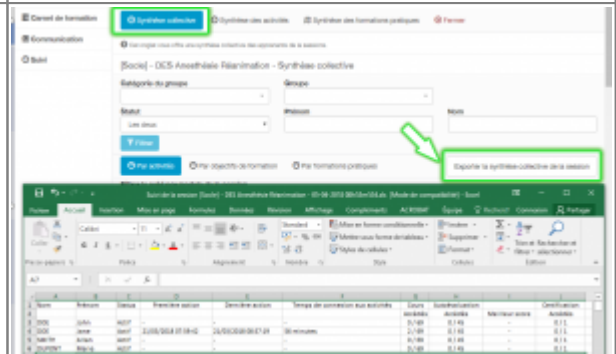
Carnet de formation
Communication
Suivi

Synthèse collective
Synthèse des activités
Synthèse des formations pratiques
Fermer

Vous pouvez consulter la synthèse collective des apprenants de la session

[Socle] - DES Anesthésie Réanimation - Synthèse collective

Catégorie du groupe
Groupe
Statut
Les deux
Prénom
Nom
Filtrer

Par activités
Par objectifs de formation
Par formations pratiques

Exporter la synthèse collective de la session

Suivi de la session [Socle] - DES Anesthésie Réanimation - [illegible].xls [Mode de compatibilité] - Excel

Fichier Accueil Insertion Mise en page Formules Données Révision Affichage Compléments ACROBAT Équipe Rechercher Connexion Partager

Coller
Calibri
11
Standard
Mise en forme conditionnelle
Mettre sous forme de tableau
Styles de cellules
Insérer
Supprimer
Format
Trier et filtrer
Rechercher et sélectionner
Presse-papiers
Police
Alignement
Nombre
Style
Cellules
Édition

A7

| | A | B | C | D | E | F | G | H | I | J |
|---|---|---|---|---|---|---|---|---|---|---|
| 1 | Nom | Prénom | Statut | Première action | Dernière action | Temps de connexion aux activités | Cours | Autoévaluation | Meilleur score | Certification |
| 2 | | | | | | | Activités | Activités | | Activités |
| 3 | DOE | John | ACTIF | - | - | - | 0 / 49 | 0 / 41 | - | 0 / 1 |
| 4 | DOE | Jane | ACTIF | 21/03/2018 07:09:42 | 21/03/2018 08:57:24 | 30 minutes | 2 / 49 | 0 / 41 | - | 0 / 1 |
| 5 | SMITH | Adam | ACTIF | - | - | - | 0 / 49 | 0 / 41 | - | 0 / 1 |
| 6 | DUPONT | Marie | ACTIF | - | - | - | 0 / 49 | 0 / 41 | - | 0 / 1 |